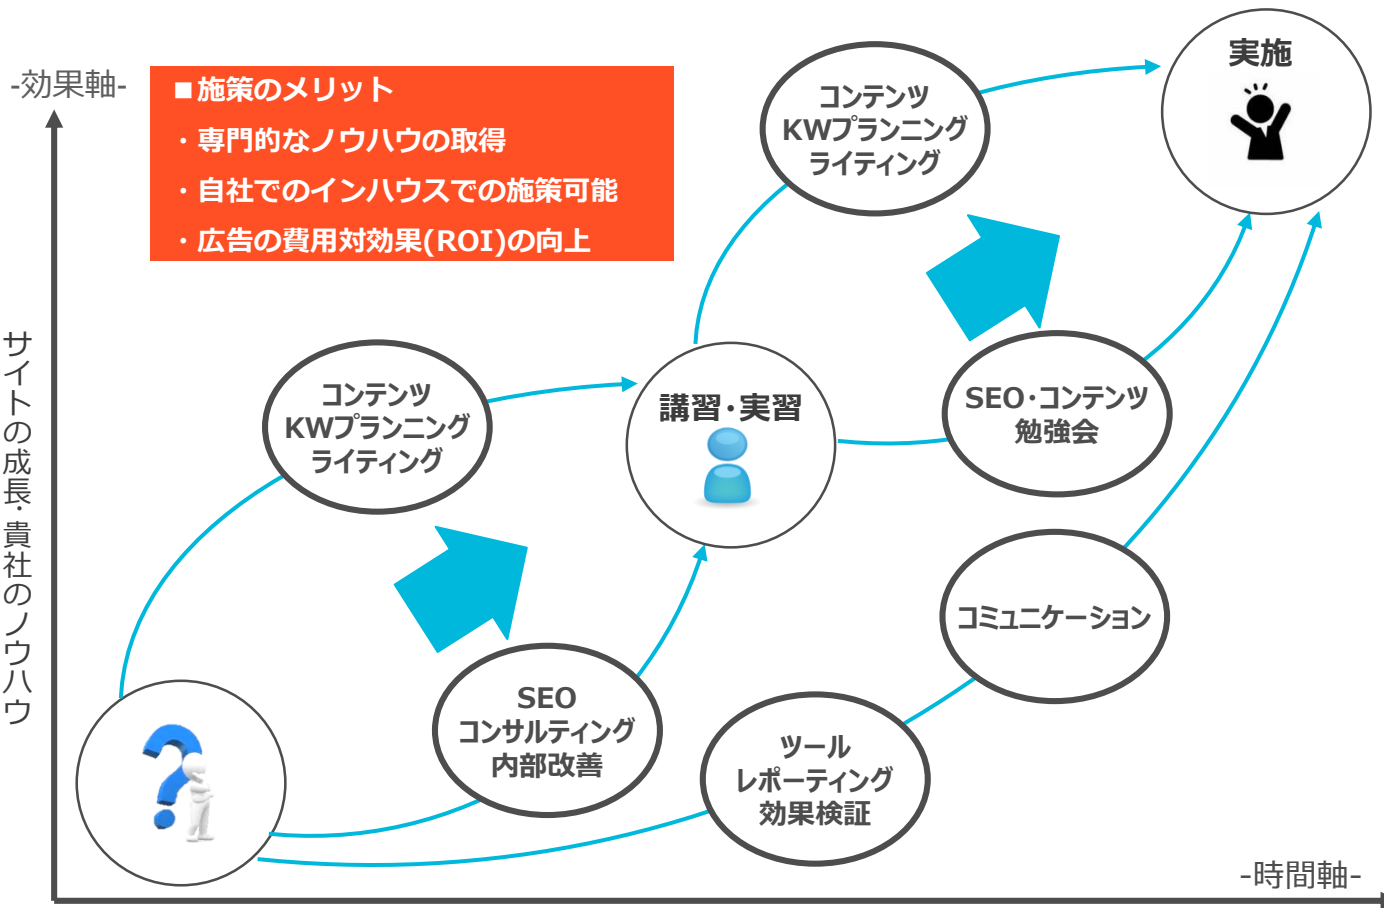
-効果軸-

■施策のメリット
・専門的なノウハウの取得
・自社でのインハウスでの施策可能
・広告の費用対効果(ROI)の向上

サイトの成長・貴社のノウハウ

コンテンツ
KWプランニング
ライティング

実施

コンテンツ
KWプランニング
ライティング

講習・実習

SEO・コンテンツ
勉強会

コミュニケーション

SEO
コンサルティング
内部改善

ツール
レポーティング
効果検証

-時間軸-